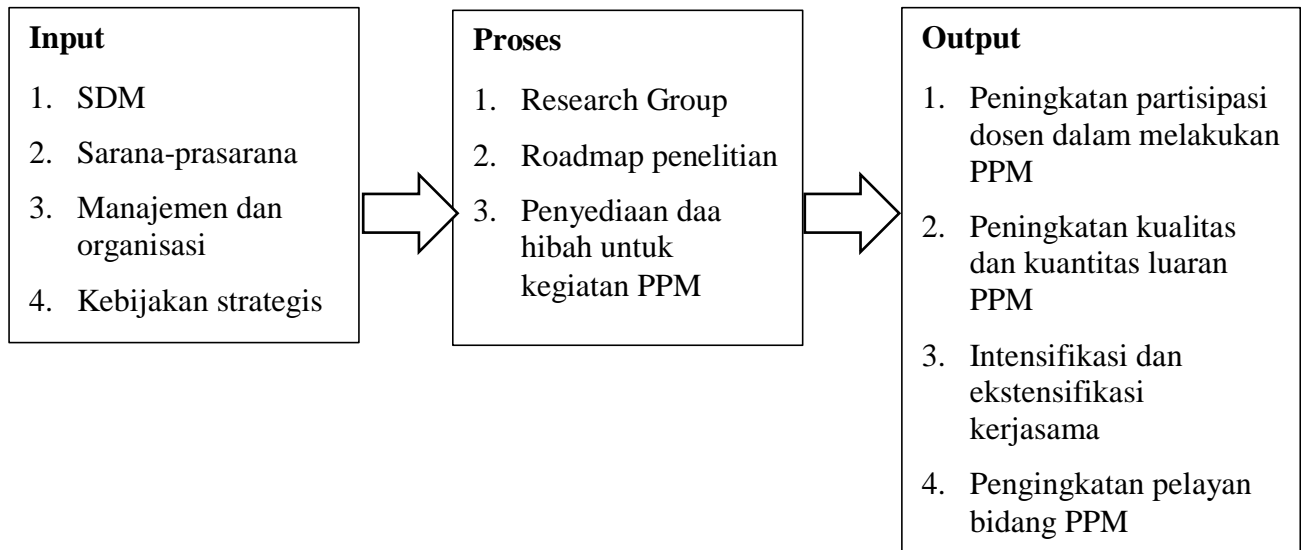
**Input**

1. SDM
2. Sarana-prasarana
3. Manajemen dan organisasi
4. Kebijakan strategis

**Proses**

1. Research Group
2. Roadmap penelitian
3. Penyediaan daa hibah untuk kegiatan PPM

**Output**

1. Peningkatan partisipasi dosen dalam melakukan PPM
2. Peningkatan kualitas dan kuantitas luaran PPM
3. Intensifikasi dan ekstensifikasi kerjasama
4. Pengingkatan pelayan bidang PPM